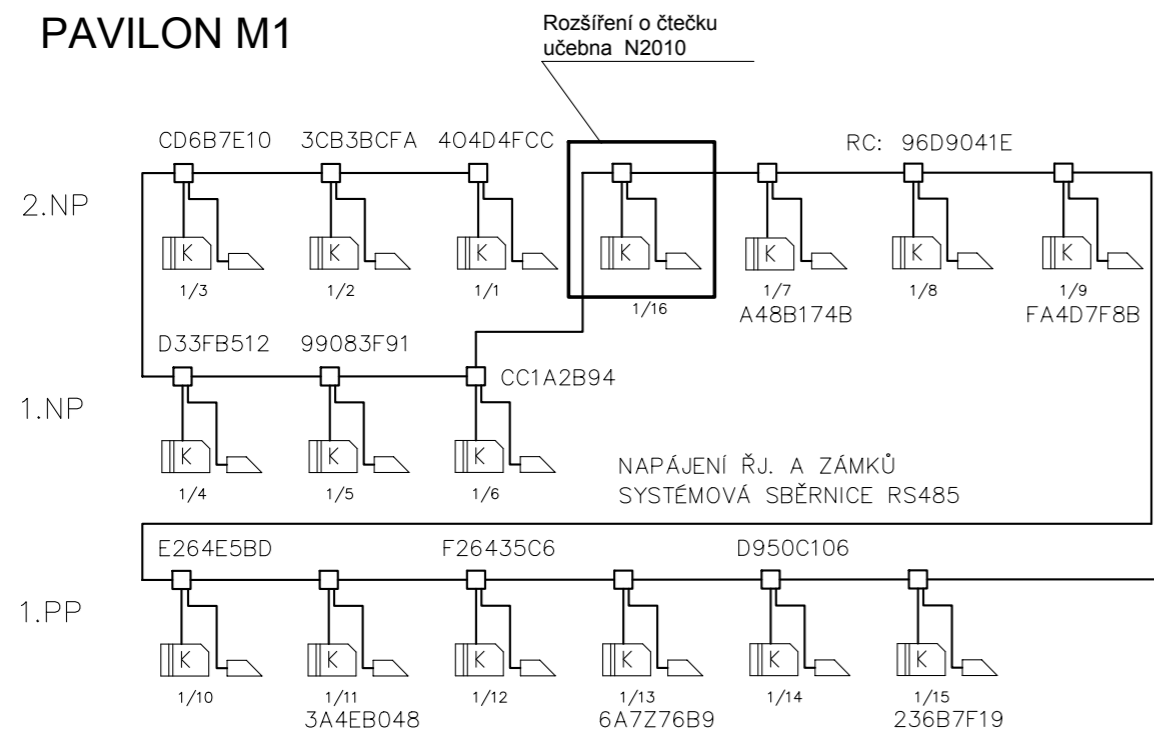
PAVILON M1

Rozšíření o čtečku
učebna N2010

CD6B7E10 3CB3BCFA 404D4FCC RC: 96D9041E

2.NP

K K K K K K K

1/3 1/2 1/1 1/16 1/7 A48B174B 1/8 1/9 FA4D7F8B

D33FB512 99083F91 CC1A2B94

1.NP

K K K

1/4 1/5 1/6

NAPÁJENÍ ŘJ. A ZÁMKŮ
SYSTÉMOVÁ SBĚRNICE RS485

E264E5BD F26435C6 D950C106

1.PP

K K K K K K

1/10 1/11 3A4EB048 1/12 1/13 6A7Z76B9 1/14 1/15 236B7F19